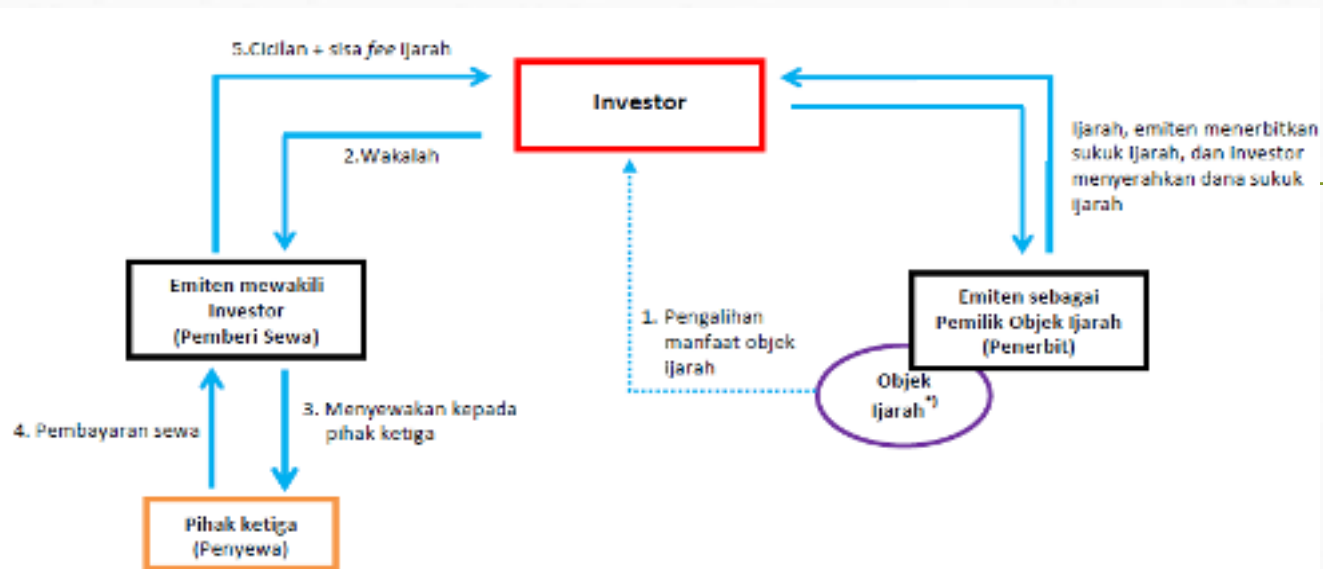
5.Cicilan + sisa *fee* Ijarah

Investor

2.Wakalah

Ijarah, emiten menerbitkan sukuk Ijarah, dan Investor menyerahkan dana sukuk Ijarah

Emiten mewakili Investor (Pemberi Sewa)

1. Pengalihan manfaat objek ijarah

Emiten sebagai Pemilik Objek Ijarah (Penerbit)

Objek Ijarah$^{*)}$

4. Pembayaran sewa

3. Menyewakan kepada pihak ketiga

Pihak ketiga (Penyewa)